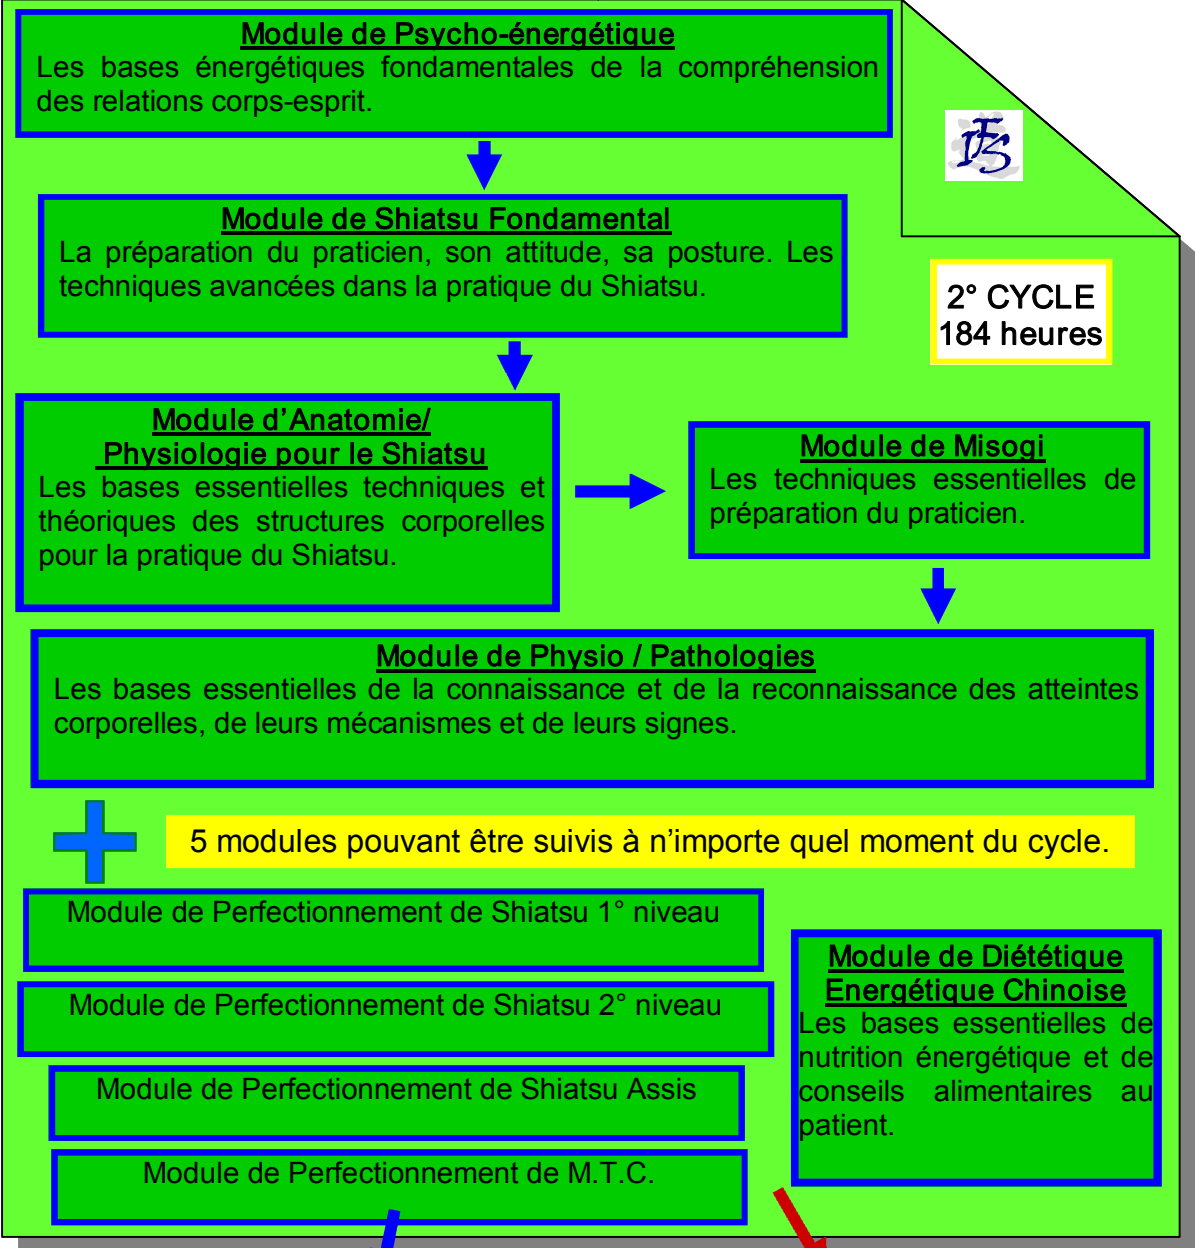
Module de Psycho-énergétique
Les bases énergétiques fondamentales de la compréhension des relations corps-esprit.

IFS

Module de Shiatsu Fondamental
La préparation du praticien, son attitude, sa posture. Les techniques avancées dans la pratique du Shiatsu.

2° CYCLE
184 heures

Module d'Anatomie/ Physiologie pour le Shiatsu
Les bases essentielles techniques et théoriques des structures corporelles pour la pratique du Shiatsu.

Module de Misogi
Les techniques essentielles de préparation du praticien.

Module de Physio / Pathologies
Les bases essentielles de la connaissance et de la reconnaissance des atteintes corporelles, de leurs mécanismes et de leurs signes.

5 modules pouvant être suivis à n'importe quel moment du cycle.

Module de Perfectionnement de Shiatsu 1° niveau

Module de Perfectionnement de Shiatsu 2° niveau

Module de Perfectionnement de Shiatsu Assis

Module de Perfectionnement de M.T.C.

Module de Diététique Energétique Chinoise
Les bases essentielles de nutrition énergétique et de conseils alimentaires au patient.